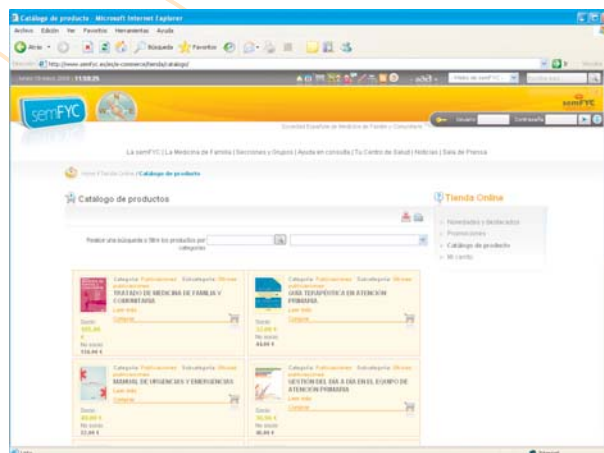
Catálogo de productos - Microsoft Internet Explorer

Archivo Edición Ver Favoritos Herramientas Ayuda

Atrás Búsqueda Favoritos

Dirección http://www.semfyc.es/es/e-commerce/tienda/catalogo/

semFYC

semFYC

Usuario Contraseña

Sociedad Española de Medicina de Familia y Comunitaria

La semFYC | La Medicina de Familia | Secciones y Grupos | Ayuda en consulta | Tu Centro de Salud | Noticias | Sala de Prensa

Home / Tienda Online / Catálogo de productos

Catálogo de productos

Realizar una búsqueda o filtrar los productos por categorías

Categoría: Publicaciones Subcategoría: Últimas publicaciones
TRATADO DE MEDICINA DE FAMILIA Y COMUNITARIA
Leer más
Comprar
Socio: 105,00 €
No socio: 130,00 €

Categoría: Publicaciones Subcategoría: Últimas publicaciones
GUÍA TERAPÉUTICA EN ATENCIÓN PRIMARIA
Leer más
Comprar
Socio: 32,00 €
No socio: 40,00 €

Categoría: Publicaciones Subcategoría: Últimas publicaciones
MANUAL DE URGENCIAS Y EMERGENCIAS
Leer más
Comprar
Socio: 40,00 €
No socio: 52,00 €

Categoría: Publicaciones Subcategoría: Últimas publicaciones
GESTIÓN DEL DÍA A DÍA EN EL EQUIPO DE ATENCIÓN PRIMARIA
Leer más
Comprar
Socio: 30,00 €
No socio: 38,00 €

Tienda Online

Novedades y destacados
Promociones
Catálogo de producto
Mi carrito

Listo Internet